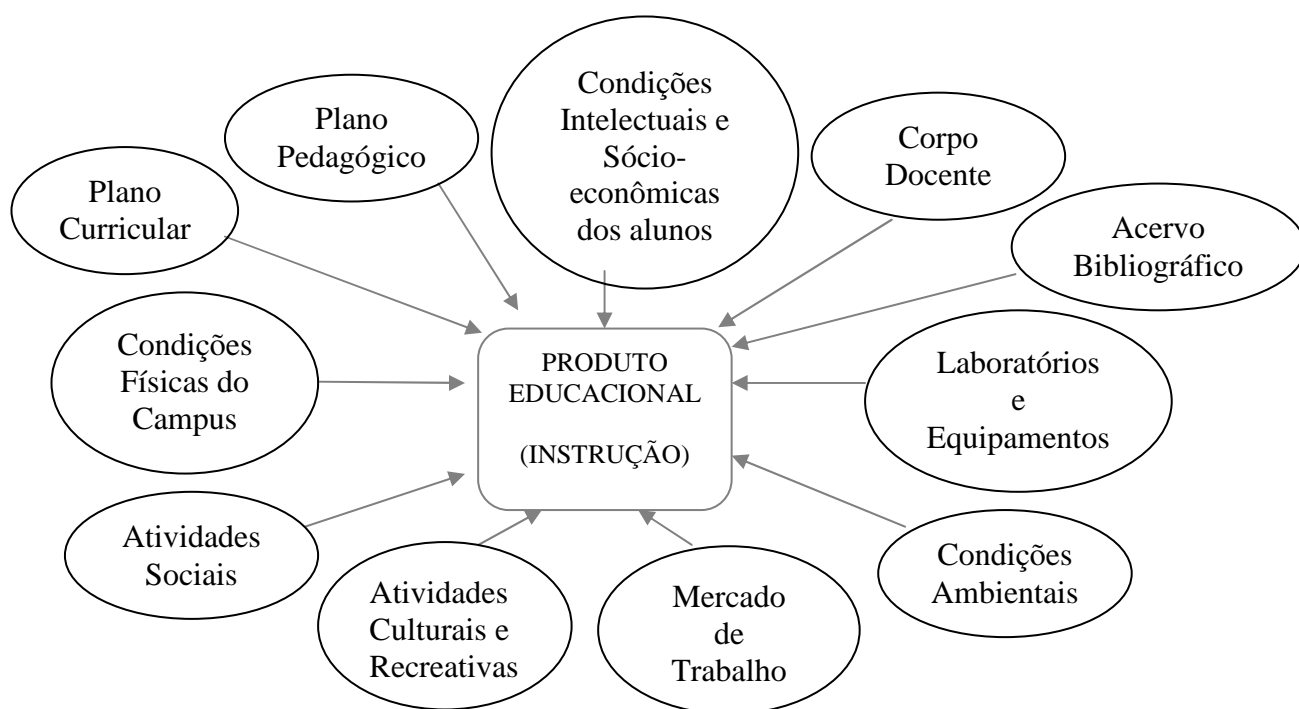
Condições Intelectuais e Sócio-econômicas dos alunos

Plano Pedagógico

Corpo Docente

Plano Curricular

Acervo Bibliográfico

Condições Físicas do Campus

PRODUTO EDUCACIONAL

(INSTRUÇÃO)

Laboratórios e Equipamentos

Atividades Sociais

Condições Ambientais

Atividades Culturais e Recreativas

Mercado de Trabalho